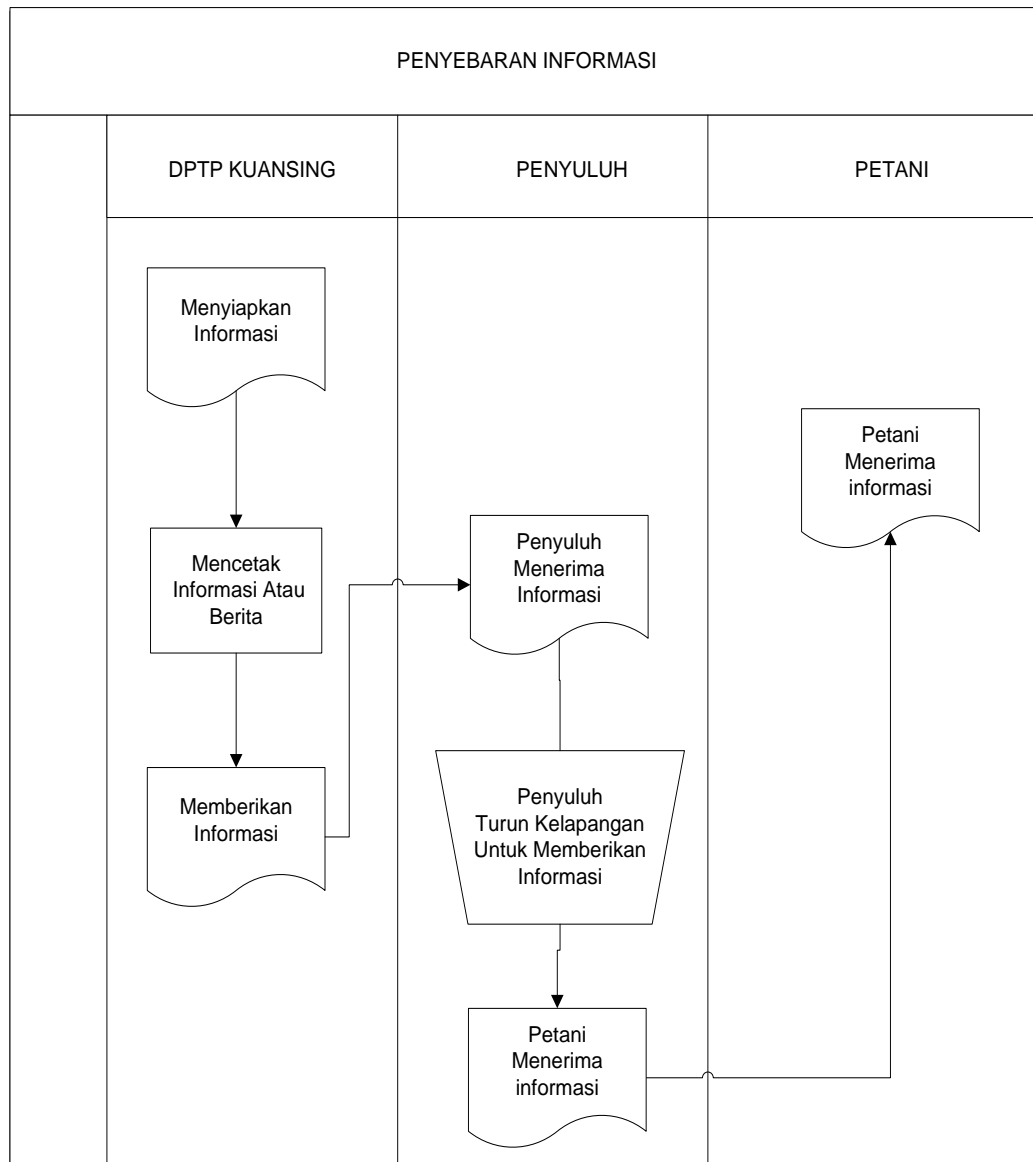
PENYEBARAN INFORMASI

DPTP KUANSING

PENYULUH

PETANI

Menyiapkan Informasi

Petani Menerima informasi

Mencetak Informasi Atau Berita

Penyuluh Menerima Informasi

Memberikan Informasi

Penyuluh Turun Kelapangan Untuk Memberikan Informasi

Petani Menerima informasi